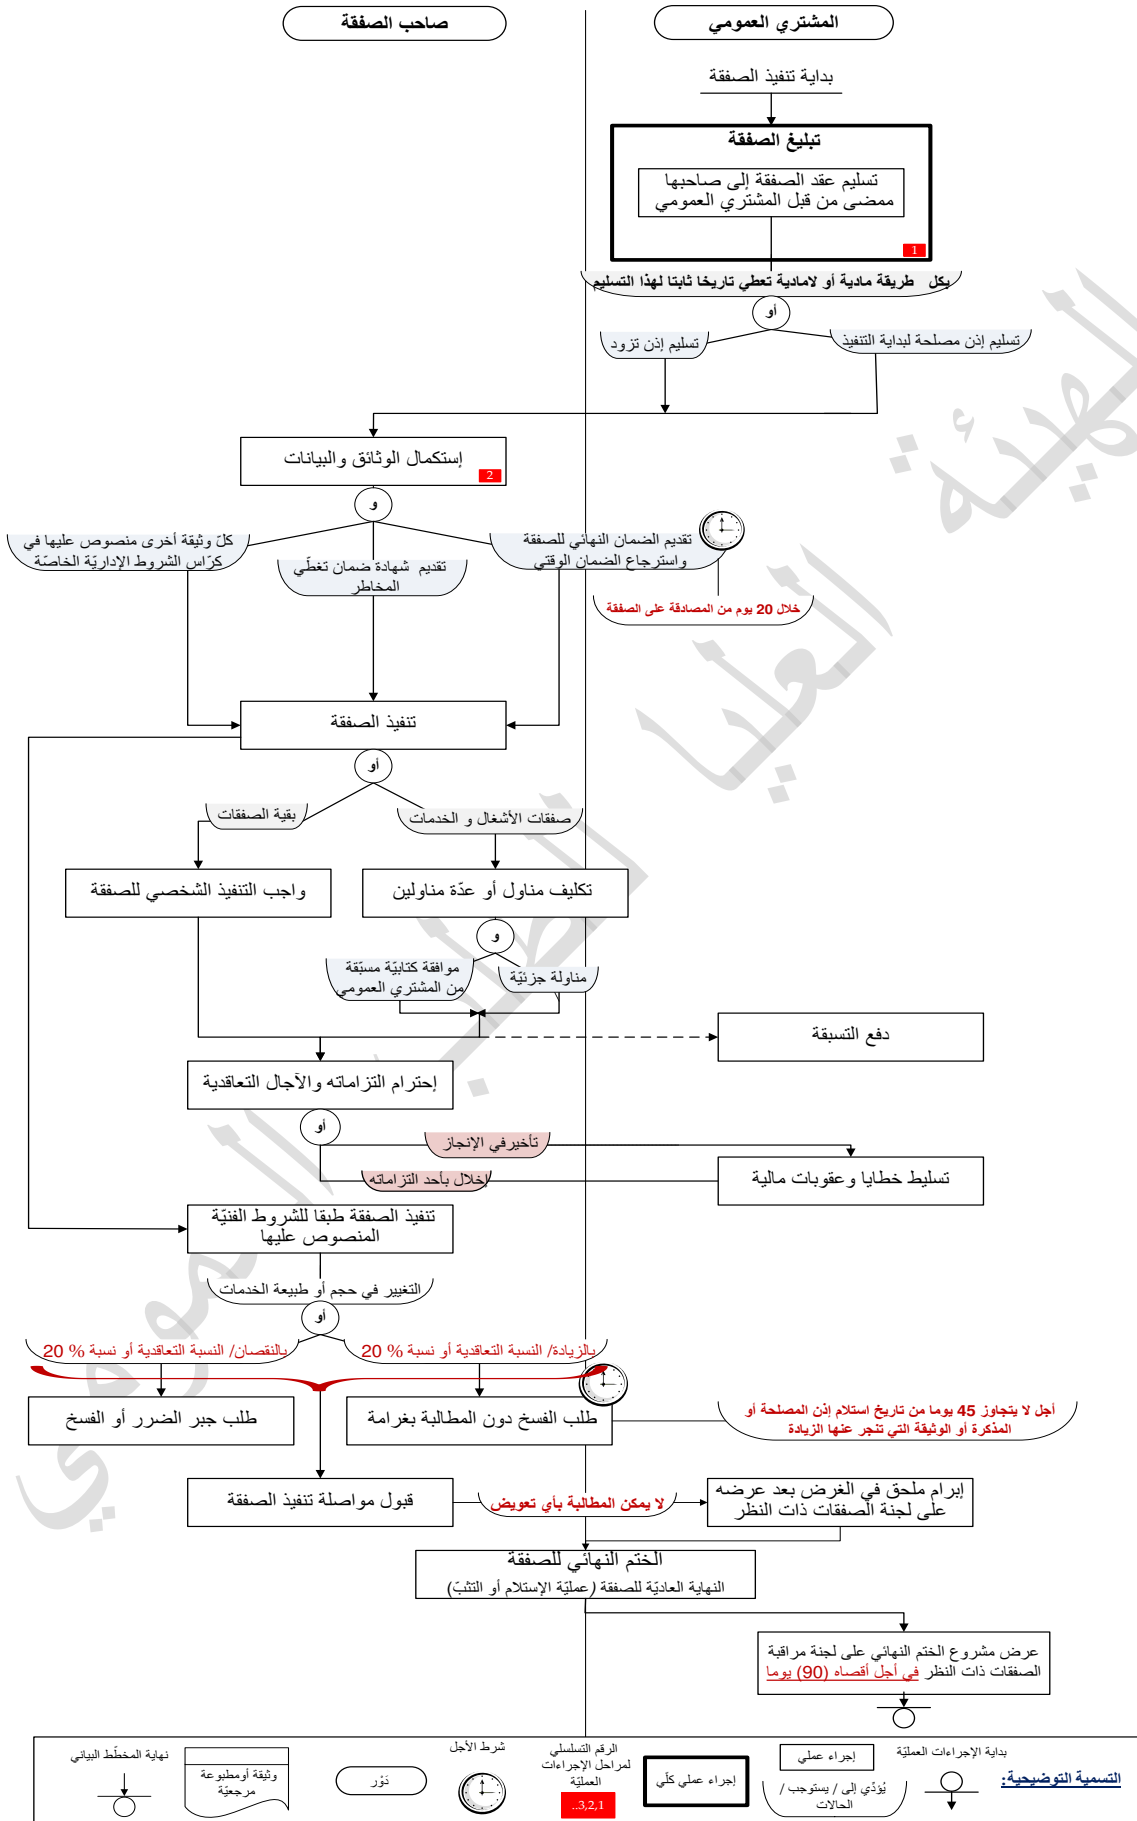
صاحب الصفقة

المشتري العمومي

بداية تنفيذ الصفقة

تبليغ الصفقة

تسليم عقد الصفقة إلى صاحبها ممضى من قبل المشتري العمومي

1

بكل طريقة مادية أو لامادية تعطي تاريخا ثابتا لهذا التسليم

أو

تسليم إذن تزود

تسليم إذن مصلحة لبداية التنفيذ

إستكمال الوثائق والبيانات

2

و

كلّ وثيقة أخرى منصوص عليها في كرّاس الشروط الإداريّة الخاصّة

تقديم شهادة ضمان تغطّي المخاطر

تقديم الضمان النهائي للصفقة واسترجاع الضمان الوقتي

خلال 20 يوم من المصادقة على الصفقة

تنفيذ الصفقة

أو

بقية الصفقات

صفقات الأشغال و الخدمات

واجب التنفيذ الشخصي للصفقة

تكليف مناول أو عدّة مناولين

و

موافقة كتابيّة مسبّقة من المشتري العمومي

مناولة جزئيّة

دفع التسبقة

إحترام إلتزاماته والآجال التعاقدية

أو

تأخيرفي الإنجاز

إخلال بأحد التزاماته

تسليط خطايا وعقوبات مالية

تنفيذ الصفقة طبقا للشروط الفنيّة المنصوص عليها

التغيير في حجم أو طبيعة الخدمات

أو

بالنقصان/ النسبة التعاقدية أو نسبة 20 %

بالزيادة/ النسبة التعاقدية أو نسبة 20 %

طلب جبر الضرر أو الفسخ

طلب الفسخ دون المطالبة بغرامة

أجل لا يتجاوز 45 يوما من تاريخ استلام إذن المصلحة أو المذكرة أو الوثيقة التي تنجر عنها الزيادة

قبول مواصلة تنفيذ الصفقة

لا يمكن المطالبة بأي تعويض

إبرام ملحق في الغرض بعد عرضه على لجنة الصفقات ذات النظر

الختم النهائي للصفقة

النهاية العاديّة للصفقة (عمليّة الإستلام أو التثبّت)

عرض مشروع الختم النهائي على لجنة مراقبة الصفقات ذات النظر في أجل أقصاه (90) يوما

التسمية التوضيحية:

بداية الإجراءات العمليّة

إجراء عملي

يُؤدّي إلى / يستوجب / الحالات

إجراء عملي كلّي

الرقم التسلسلي لمراحل الإجراءات العمليّة

..3,2,1

شرط الأجل

دَوْر

وثيقة أومطبوعة مرجعيّة

نهاية المخطّط البياني

الهيئة العليا للطلب العمومي